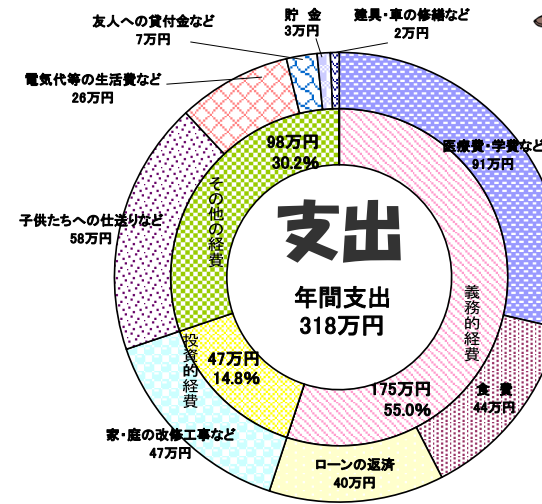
友人への貸付金など
7万円

貯金
3万円

建具・車の修繕など
2万円

電気代等の生活費など
26万円

医療費・学費など
91万円

98万円
30.2%

その他の経費

子供たちへの仕送りなど
58万円

支出

年間支出
318万円

義務的経費

投資的経費

47万円
14.8%

175万円
55.0%

食費
44万円

家・庭の改修工事など
47万円

ローンの返済
40万円